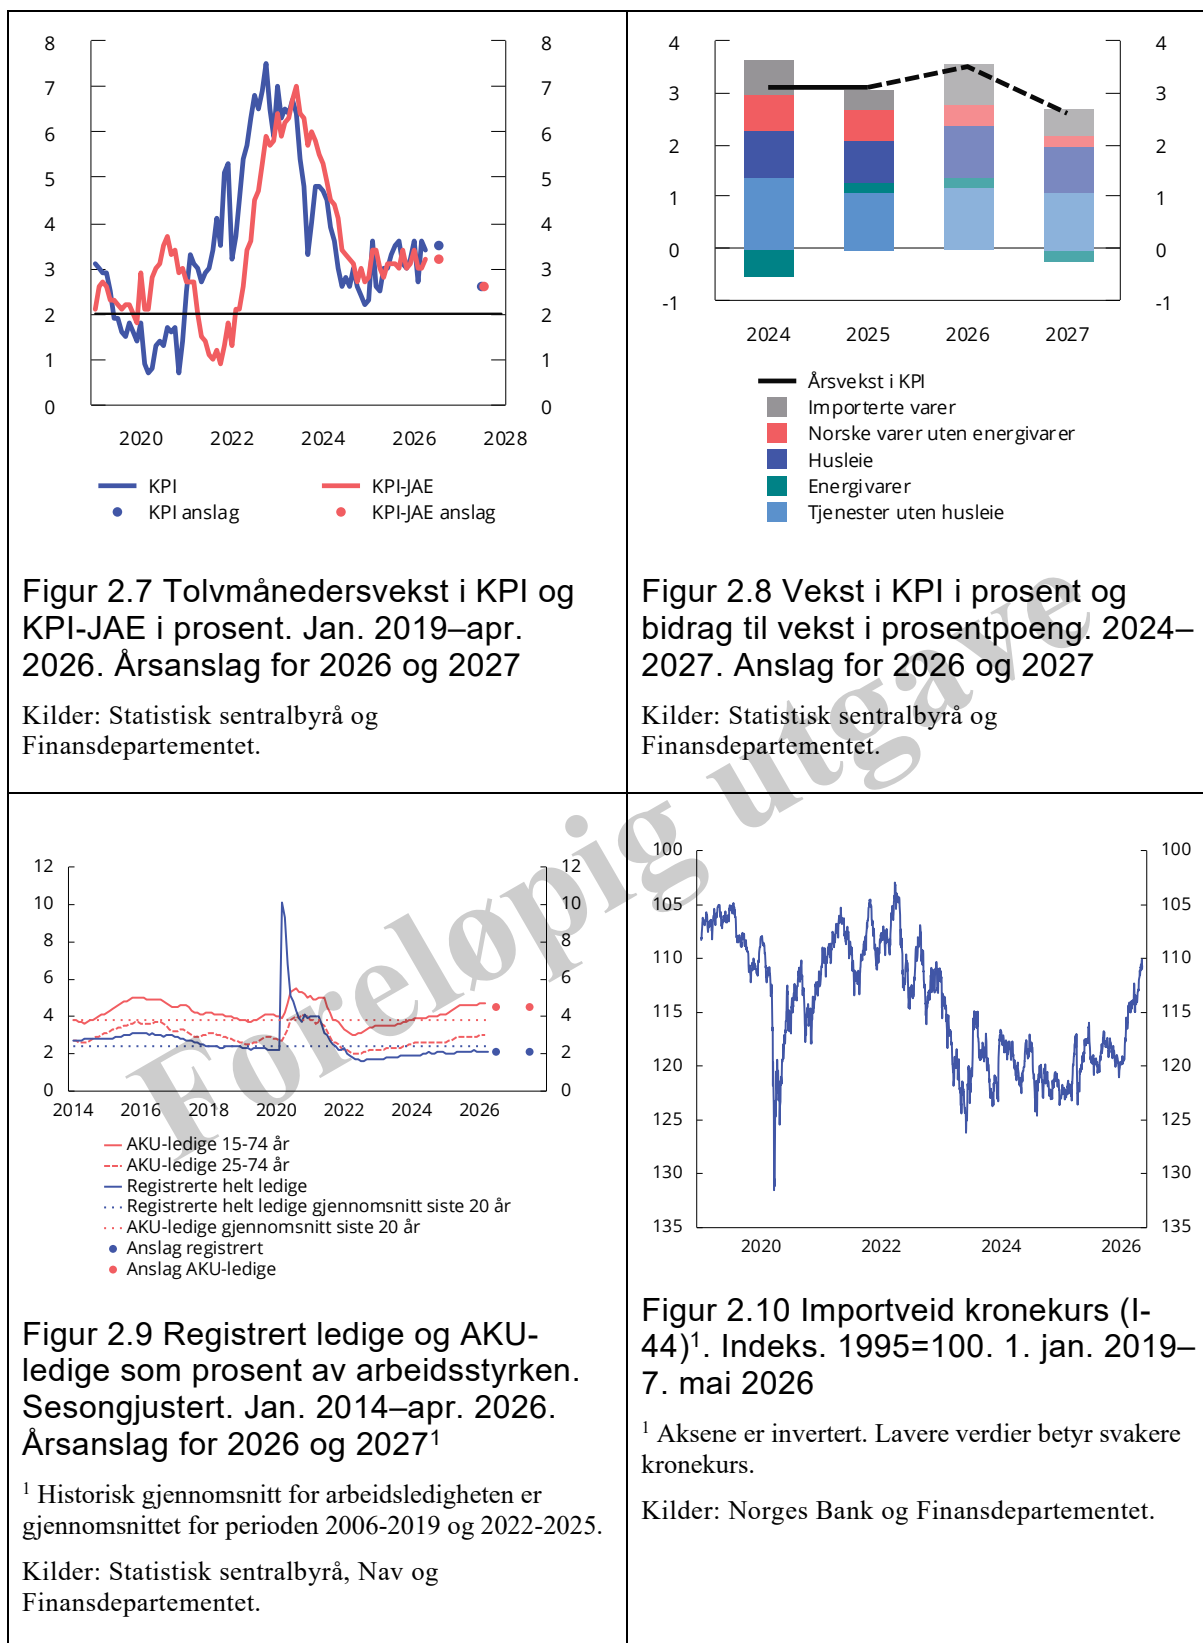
8
7
6
5
4
3
2
1
0

8
7
6
5
4
3
2
1
0

2020 2022 2024 2026 2028

KPI
KPI anslag
KPI-JAE
KPI-JAE anslag

Figur 2.7 Tolvmånedersvekst i KPI og KPI-JAE i prosent. Jan. 2019–apr. 2026. Årsanslag for 2026 og 2027

Kilder: Statistisk sentralbyrå og Finansdepartementet.

4
3
2
1
0
-1

4
3
2
1
0
-1

2024 2025 2026 2027

Årsvekst i KPI
Importerte varer
Norske varer uten energivarer
Husleie
Energivarer
Tjenester uten husleie

Figur 2.8 Vekst i KPI i prosent og bidrag til vekst i prosentpoeng. 2024–2027. Anslag for 2026 og 2027

Kilder: Statistisk sentralbyrå og Finansdepartementet.

Foreløpig utgave

12
10
8
6
4
2
0

12
10
8
6
4
2
0

2014 2016 2018 2020 2022 2024 2026

AKU-ledige 15-74 år
AKU-ledige 25-74 år
Registrerte helt ledige
Registrerte helt ledige gjennomsnitt siste 20 år
AKU-ledige gjennomsnitt siste 20 år
Anslag registrert
Anslag AKU-ledige

Figur 2.9 Registrert ledige og AKU-ledige som prosent av arbeidsstyrken. Sesongjustert. Jan. 2014–apr. 2026. Årsanslag for 2026 og 2027$^1$

$^1$ Historisk gjennomsnitt for arbeidsledigheten er gjennomsnittet for perioden 2006-2019 og 2022-2025.

Kilder: Statistisk sentralbyrå, Nav og Finansdepartementet.

100
105
110
115
120
125
130
135

100
105
110
115
120
125
130
135

2020 2022 2024 2026

Figur 2.10 Importveid kronekurs (I-44)$^1$. Indeks. 1995=100. 1. jan. 2019–7. mai 2026

$^1$ Aksene er invertert. Lavere verdier betyr svakere kronekurs.

Kilder: Norges Bank og Finansdepartementet.